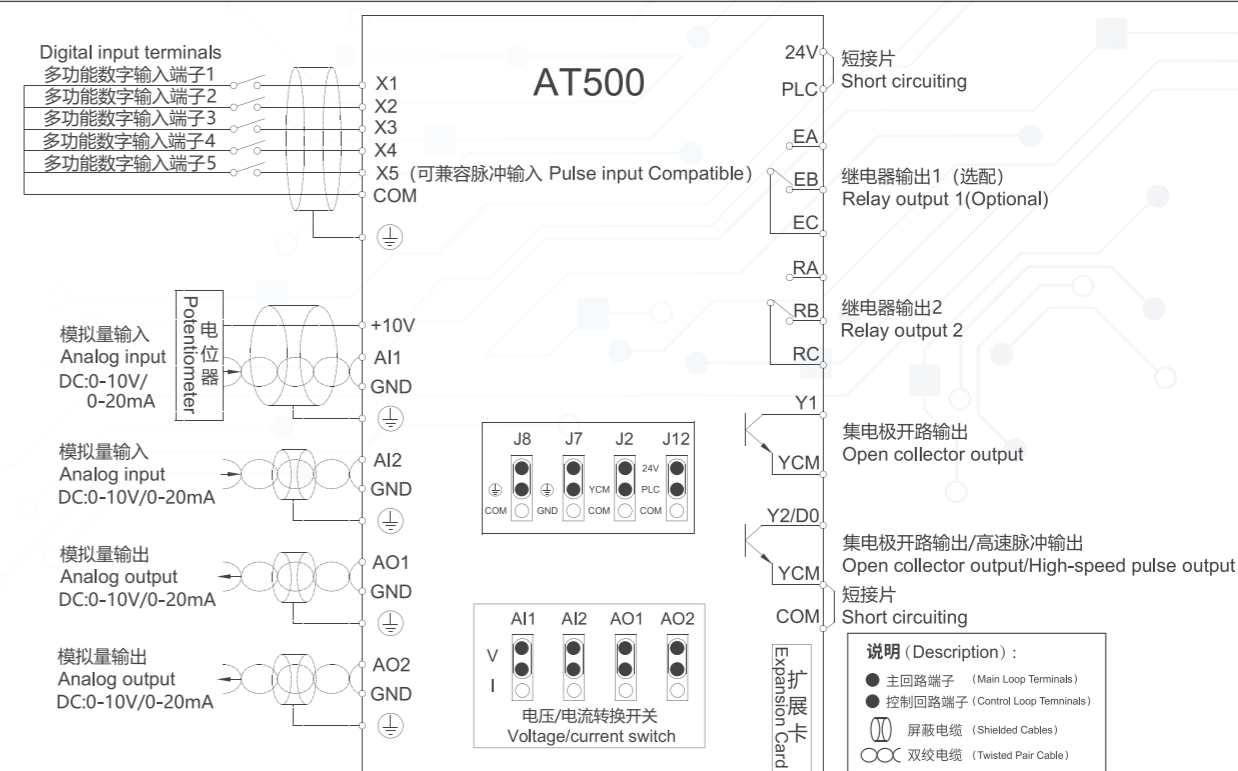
AT500

Digital input terminals
多功能数字输入端子1
多功能数字输入端子2
多功能数字输入端子3
多功能数字输入端子4
多功能数字输入端子5

X1
X2
X3
X4
X5（可兼容脉冲输入 Pulse input Compatible）
COM

24V
PLC
短接片
Short circuiting

EA
EB
EC
继电器输出1（选配）
Relay output 1(Optional)

RA
RB
RC
继电器输出2
Relay output 2

电位器
Potentiometer

模拟量输入
Analog input
DC:0-10V/ 0-20mA

+10V
AI1
GND

Y1
YCM
集电极开路输出
Open collector output

模拟量输入
Analog input
DC:0-10V/0-20mA

AI2
GND

J8 J7 J2 J12
24V
PLC
YCM
COM
GND
COM
COM
COM

Y2/D0
YCM
集电极开路输出/高速脉冲输出
Open collector output/High-speed pulse output

模拟量输出
Analog output
DC:0-10V/0-20mA

AO1
GND

COM
短接片
Short circuiting

AI1 AI2 AO1 AO2
V
I
电压/电流转换开关
Voltage/current switch

扩展卡
Expansion Card

模拟量输出
Analog output
DC:0-10V/0-20mA

AO2
GND

说明（Description）:
主回路端子 (Main Loop Terminals)
控制回路端子 (Control Loop Temninals)
屏蔽电缆 (Shielded Cables)
双绞电缆 (Twisted Pair Cable)